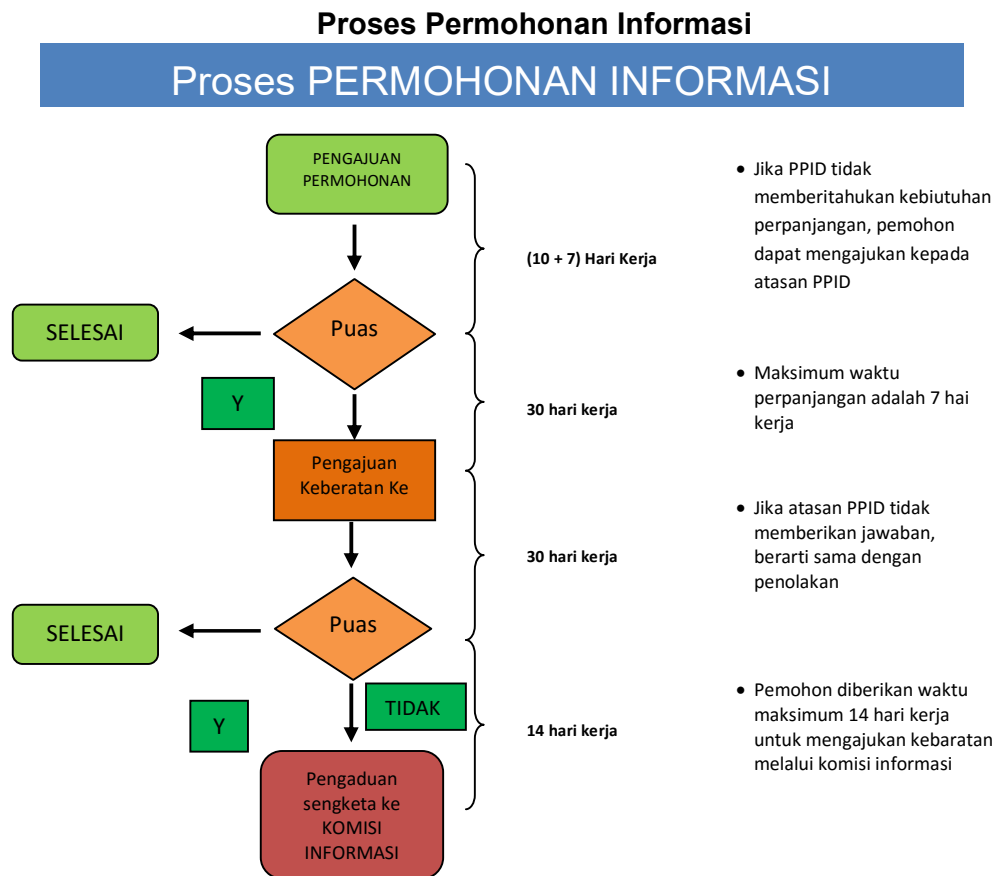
Proses Permohonan Informasi

Proses PERMOHONAN INFORMASI

PENGAJUAN PERMOHONAN

Puas

SELESAI

Y

Pengajuan Keberatan Ke

Puas

SELESAI

Y

TIDAK

Pengaduan sengketa ke KOMISI INFORMASI

(10 + 7) Hari Kerja

30 hari kerja

30 hari kerja

14 hari kerja

• Jika PPID tidak memberitahukan kebiutuhan perpanjangan, pemohon dapat mengajukan kepada atasan PPID

• Maksimum waktu perpanjangan adalah 7 hai kerja

• Jika atasan PPID tidak memberikan jawaban, berarti sama dengan penolakan

• Pemohon diberikan waktu maksimum 14 hari kerja untuk mengajukan kebaratan melalui komisi informasi